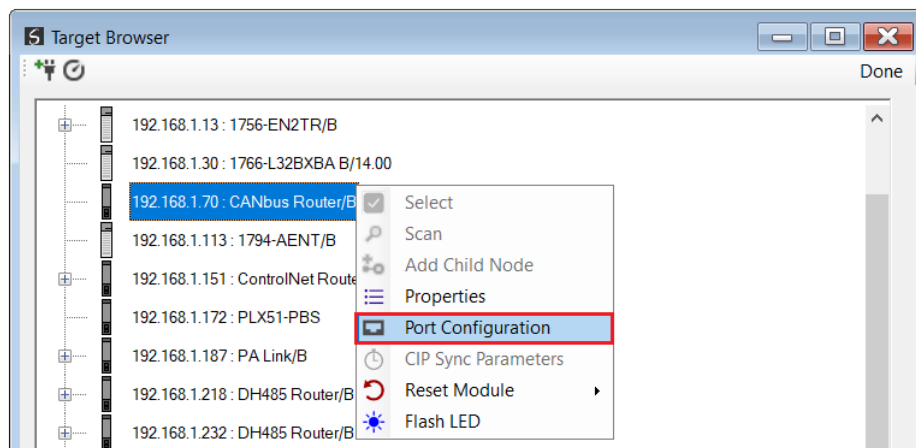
Target Browser

Done

192.168.1.13 : 1756-EN2TR/B
192.168.1.30 : 1766-L32BXBA B/14.00
192.168.1.70 : CANbus Router/B
192.168.1.113 : 1794-AENT/B
192.168.1.151 : ControlNet Route
192.168.1.172 : PLX51-PBS
192.168.1.187 : PA Link/B
192.168.1.218 : DH485 Router/B
192.168.1.232 : DH485 Router/B

Select
Scan
Add Child Node
Properties
Port Configuration
CIP Sync Parameters
Reset Module
Flash LED